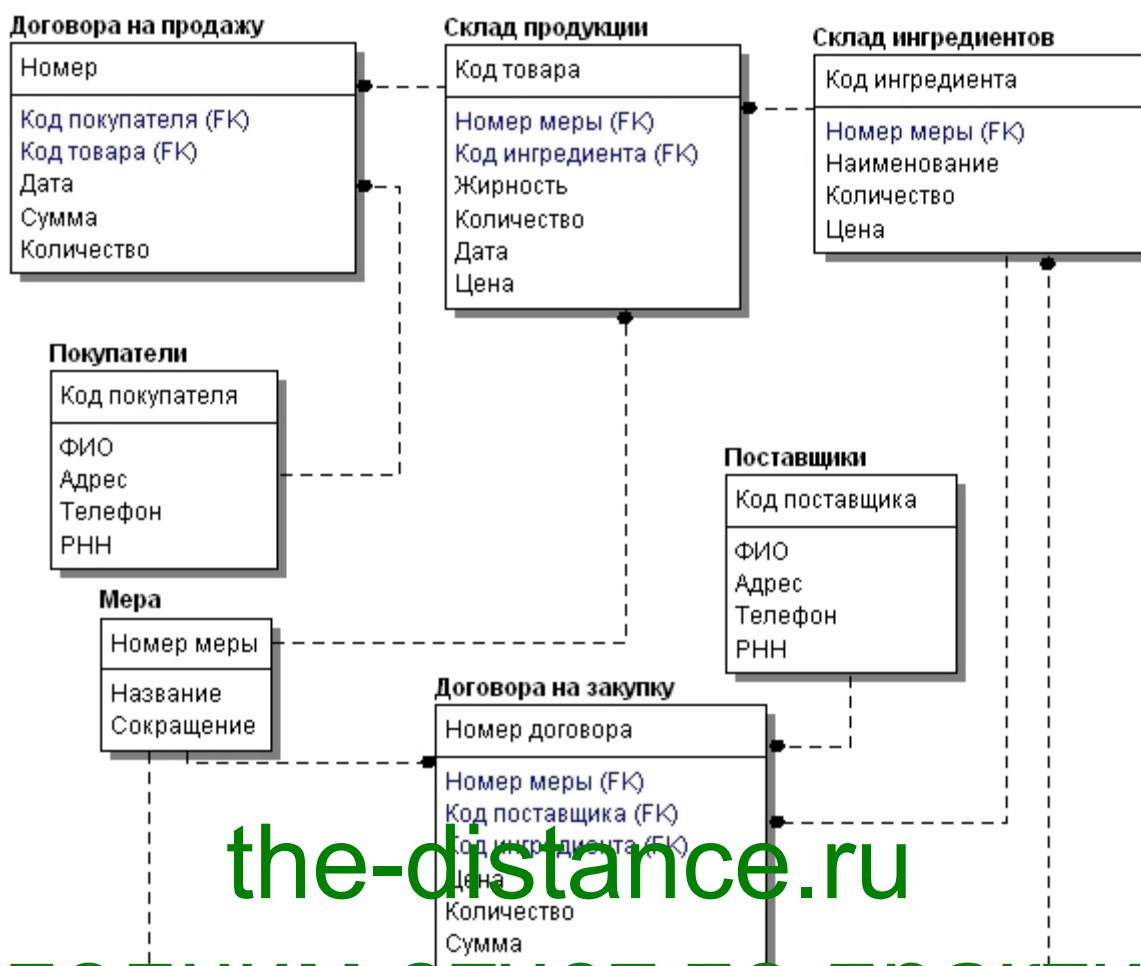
Договора на продажу

| Номер |
|---|
| Код покупателя (FK) |
| Код товара (FK) |
| Дата |
| Сумма |
| Количество |

Склад продукции

| Код товара |
|---|
| Номер меры (FK) |
| Код ингредиента (FK) |
| Жирность |
| Количество |
| Дата |
| Цена |

Склад ингредиентов

| Код ингредиента |
|---|
| Номер меры (FK) |
| Наименование |
| Количество |
| Цена |

Покупатели

| Код покупателя |
|---|
| ФИО |
| Адрес |
| Телефон |
| РНН |

Поставщики

| Код поставщика |
|---|
| ФИО |
| Адрес |
| Телефон |
| РНН |

Мера

| Номер меры |
|---|
| Название |
| Сокращение |

Договора на закупку

| Номер договора |
|---|
| Номер меры (FK) |
| Код поставщика (FK) |
| Код ингредиента (FK) |
| Цена |
| Количество |
| Сумма |

the-distance.ru

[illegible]